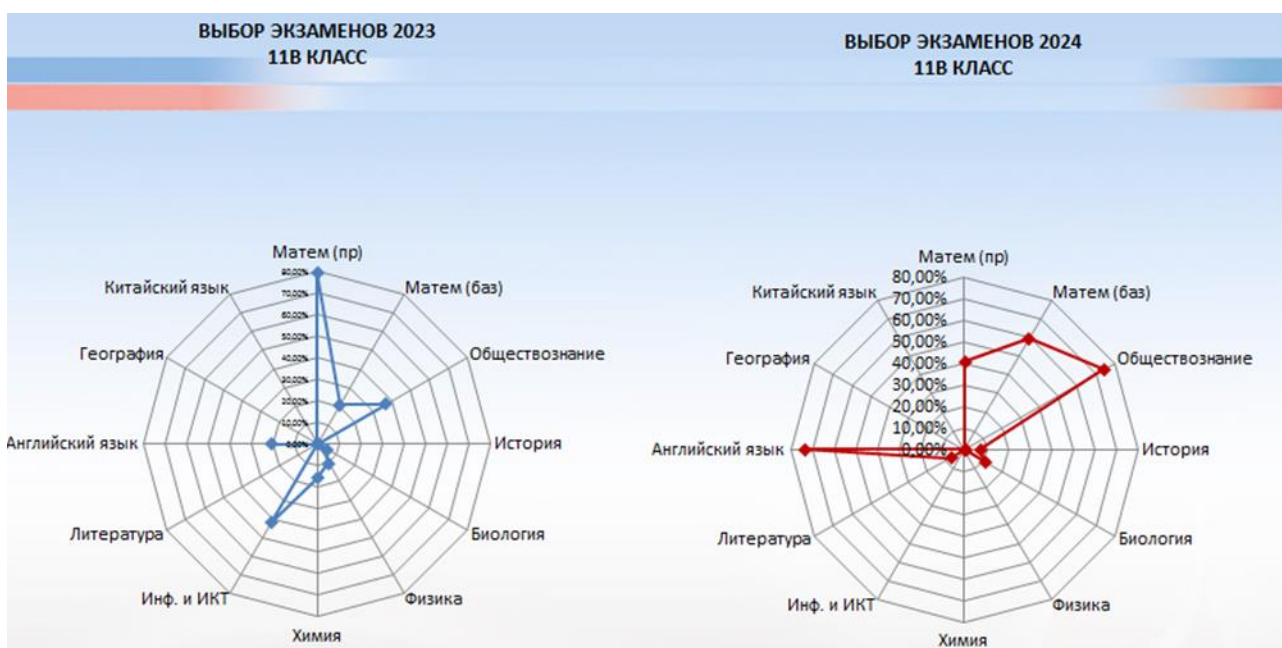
ВЫБОР ЭКЗАМЕНОВ 2023
11В КЛАСС

Матем (пр)
Матем (баз)
Обществознание
История
Биология
Физика
Химия
Инф. и ИКТ
Литература
Английский язык
География
Китайский язык

80,00%
70,00%
60,00%
50,00%
40,00%
30,00%
20,00%
10,00%
0,00%

ВЫБОР ЭКЗАМЕНОВ 2024
11В КЛАСС

Матем (пр)
Матем (баз)
Обществознание
История
Биология
Физика
Химия
Инф. и ИКТ
Литература
Английский язык
География
Китайский язык

80,00%
70,00%
60,00%
50,00%
40,00%
30,00%
20,00%
10,00%
0,00%